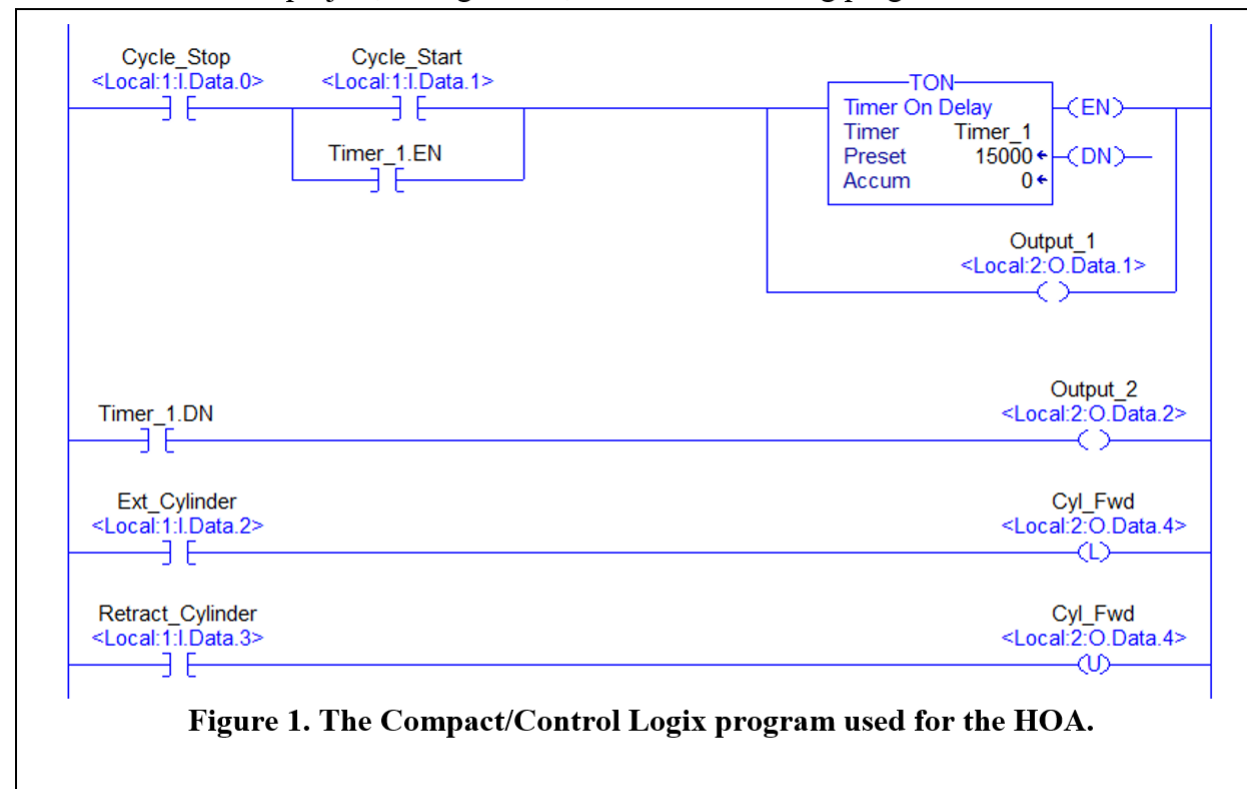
Cycle_Stop
<Local:1:I.Data.0>

Cycle_Start
<Local:1:I.Data.1>

Timer_1.EN

TON
Timer On Delay
Timer Timer_1
Preset 15000
Accum 0

EN
DN

Output_1
<Local:2:O.Data.1>

Timer_1.DN

Output_2
<Local:2:O.Data.2>

Ext_Cylinder
<Local:1:I.Data.2>

Cyl_Fwd
<Local:2:O.Data.4>
L

Retract_Cylinder
<Local:1:I.Data.3>

Cyl_Fwd
<Local:2:O.Data.4>
U

Figure 1. The Compact/Control Logix program used for the HOA.